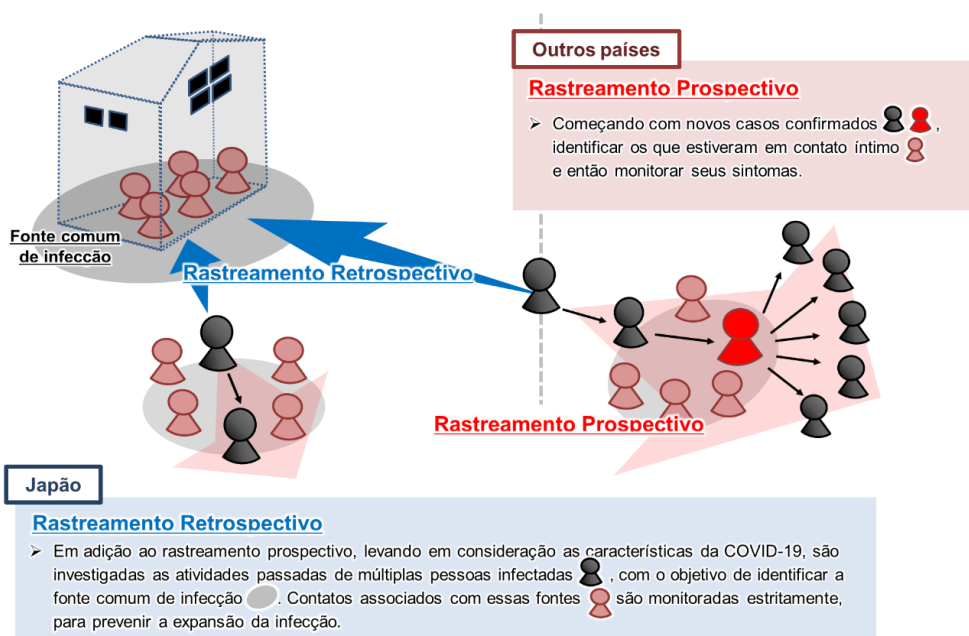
Outros países

Rastreamento Prospectivo

➢ Começando com novos casos confirmados , identificar os que estiveram em contato íntimo e então monitorar seus sintomas.

Fonte comum de infecção

Rastreamento Retrospectivo

Rastreamento Prospectivo

Japão

Rastreamento Retrospectivo

➢ Em adição ao rastreamento prospectivo, levando em consideração as características da COVID-19, são investigadas as atividades passadas de múltiplas pessoas infectadas , com o objetivo de identificar a fonte comum de infecção . Contatos associados com essas fontes são monitoradas estritamente, para prevenir a expansão da infecção.